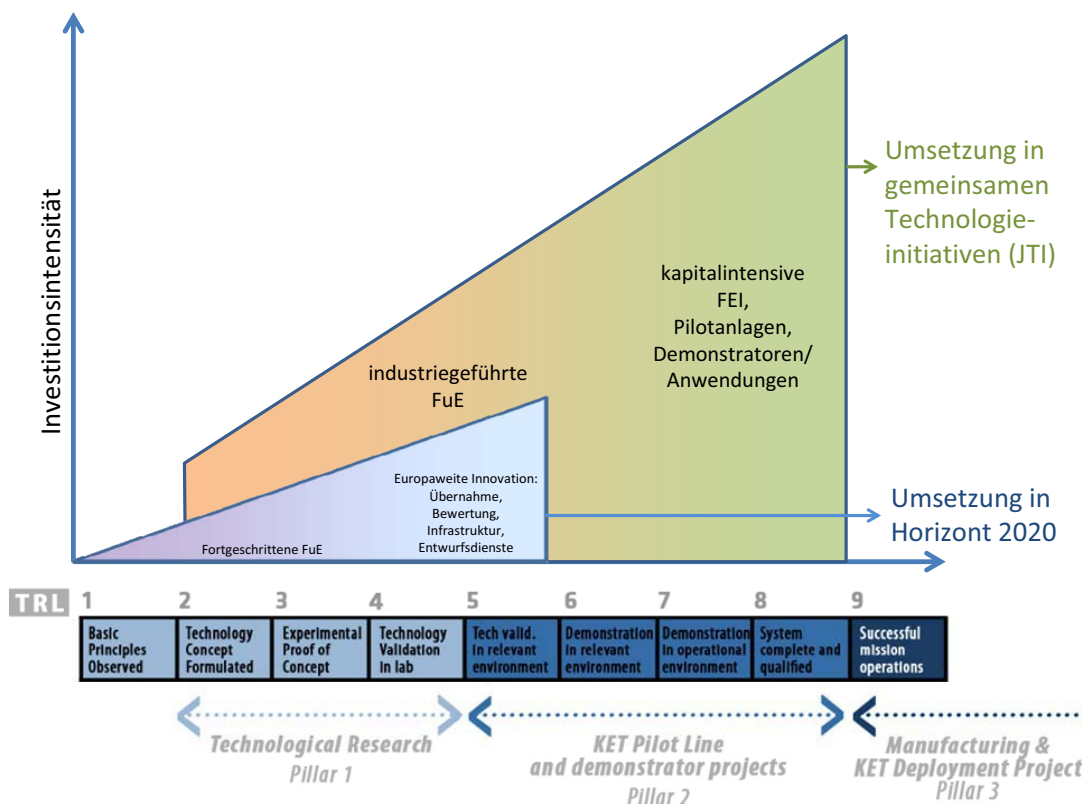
Investitionsintensität

Umsetzung in gemeinsamen Technologieinitiativen (JTI)

kapitalintensive FEI, Pilotanlagen, Demonstratoren/ Anwendungen

industriegeführte FuE

Europaweite Innovation: Übernahme, Bewertung, Infrastruktur, Entwurfsdienste

Fortgeschrittene FuE

Umsetzung in Horizont 2020

TRL

| 1 | 2 | 3 | 4 | 5 | 6 | 7 | 8 | 9 |
|---|---|---|---|---|---|---|---|---|
| Basic Principles Observed | Technology Concept Formulated | Experimental Proof of Concept | Technology Validation in lab | Tech valid. in relevant environment | Demonstration in relevant environment | Demonstration in operational environment | System complete and qualified | Successful mission operations |

Technological Research
Pillar 1

KET Pilot Line and demonstrator projects
Pillar 2

Manufacturing & KET Deployment Project
Pillar 3